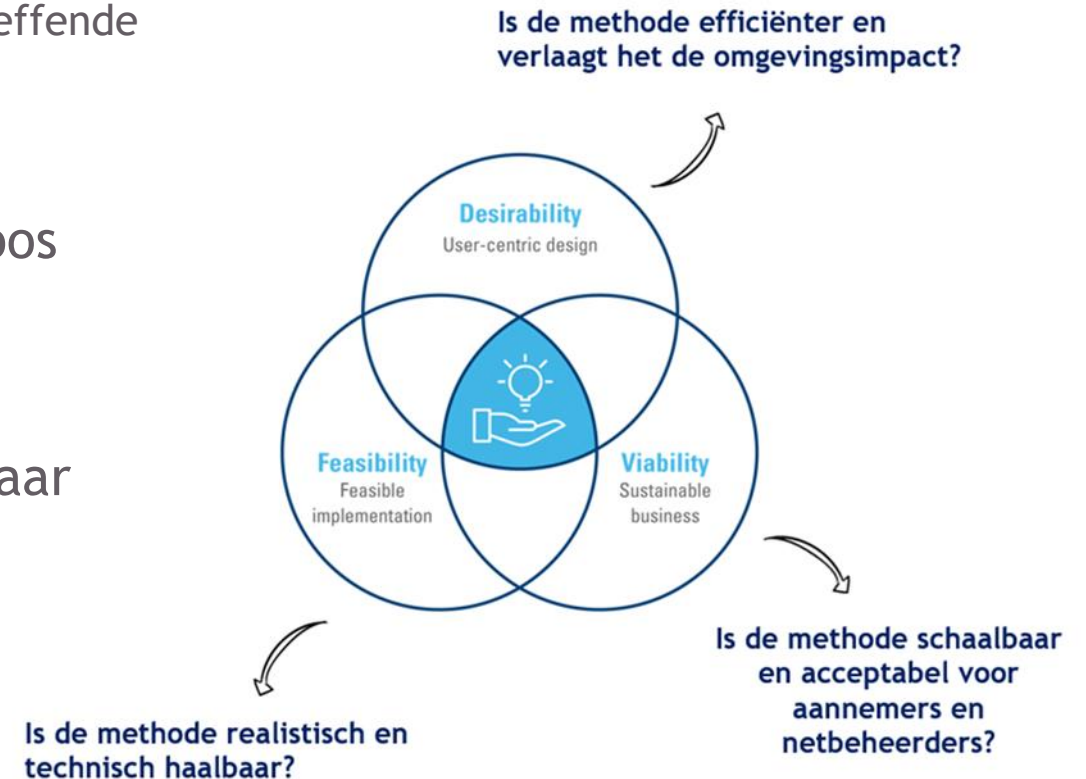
effende

oos

aar

Is de methode efficiënter en verlaagt het de omgevingsimpact?

Desirability
User-centric design

Feasibility
Feasible implementation

Viability
Sustainable business

Is de methode schaalbaar en acceptabel voor aannemers en netbeheerders?

Is de methode realistisch en technisch haalbaar?